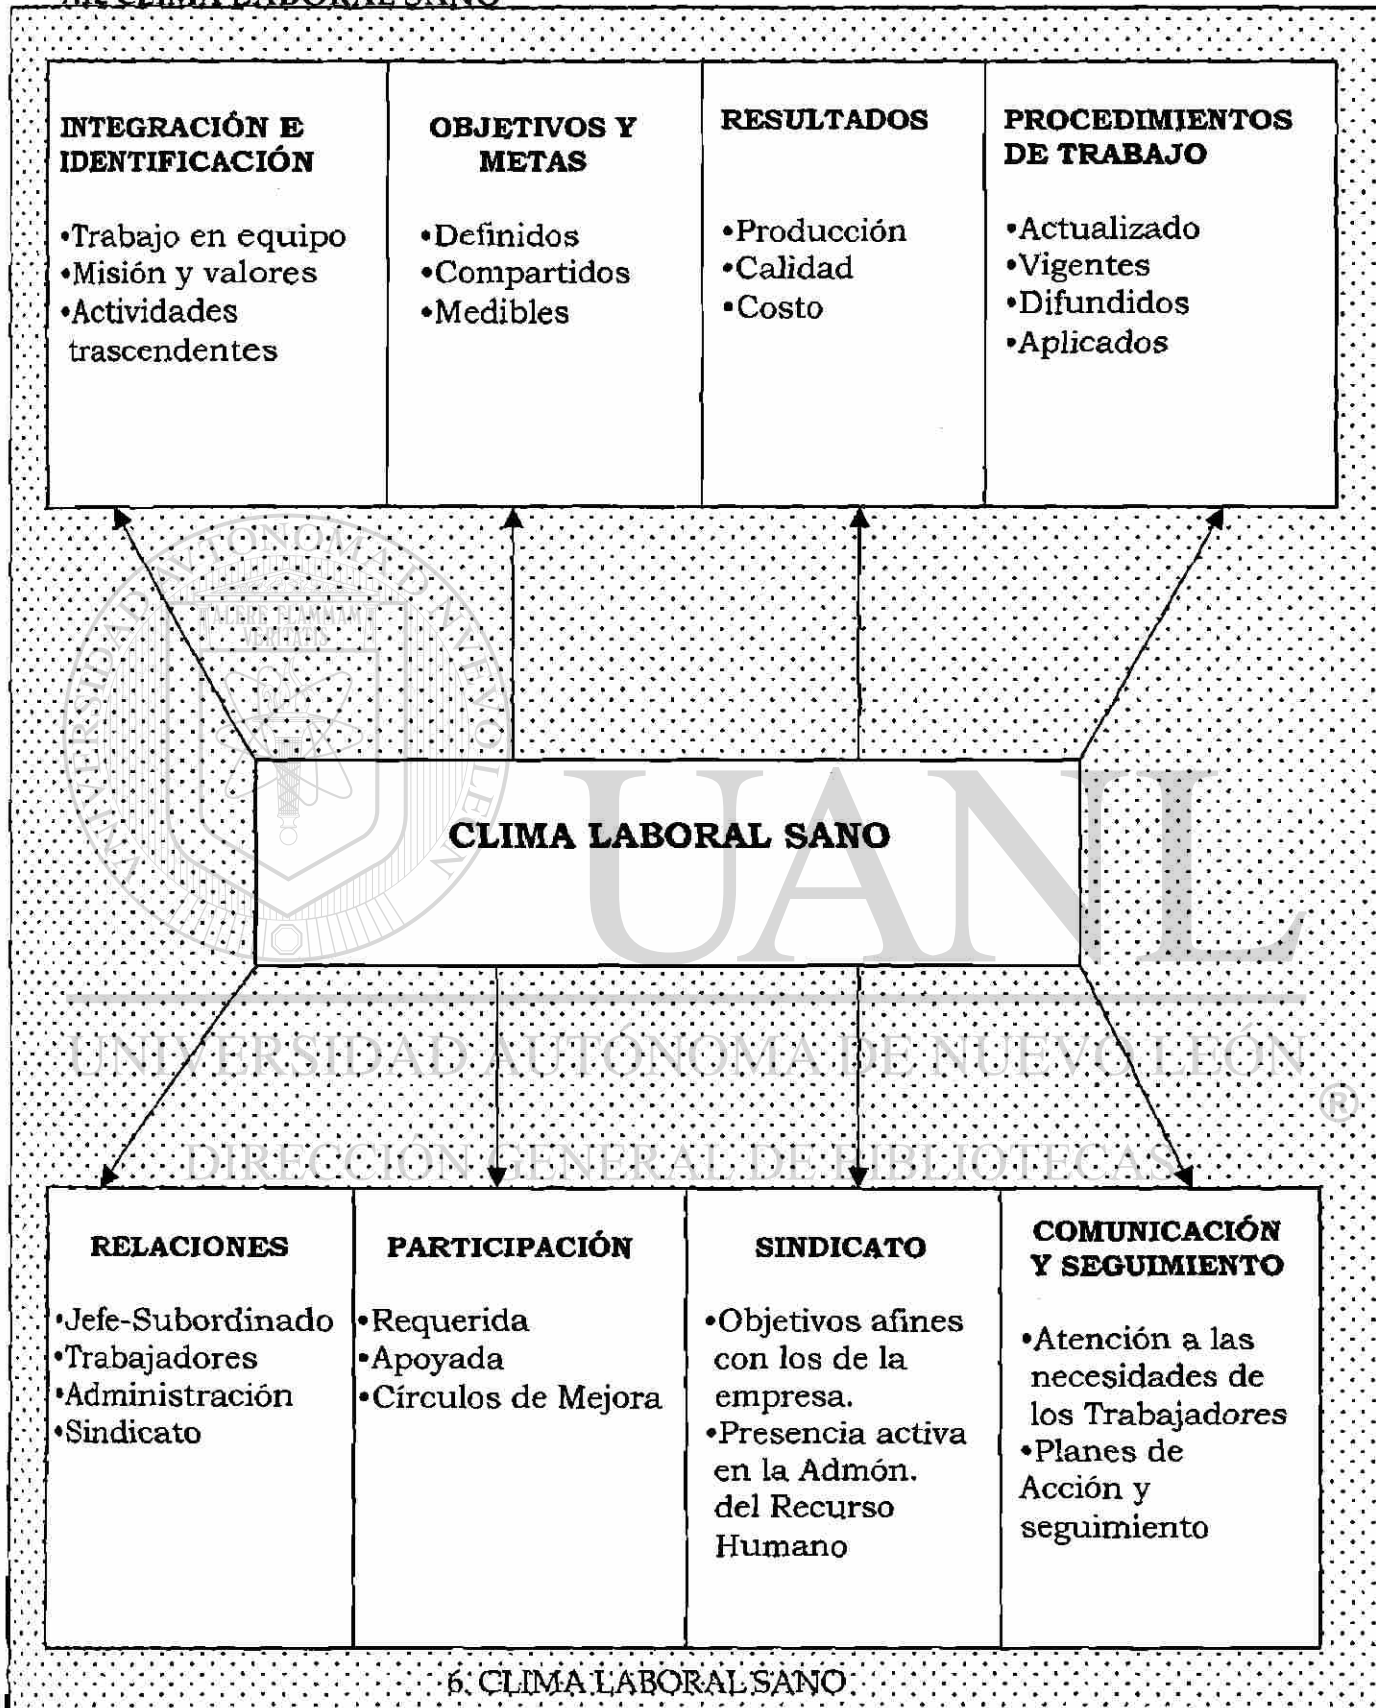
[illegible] CLIMA LABORAL SANO

| INTEGRACIÓN E IDENTIFICACIÓN | OBJETIVOS Y METAS | RESULTADOS | PROCEDIMIENTOS DE TRABAJO |
|---|---|---|---|
| •Trabajo en equipo •Misión y valores •Actividades trascendentes | •Definidos •Compartidos •Medibles | •Producción •Calidad •Costo | •Actualizado •Vigentes •Difundidos •Aplicados |

CLIMA LABORAL SANO

| RELACIONES | PARTICIPACIÓN | SINDICATO | COMUNICACIÓN Y SEGUIMIENTO |
|---|---|---|---|
| •Jefe-Subordinado •Trabajadores •Administración •Sindicato | •Requerida •Apoyada •Círculos de Mejora | •Objetivos afines con los de la empresa. •Presencia activa en la Admón. del Recurso Humano | •Atención a las necesidades de los Trabajadores •Planes de Acción y seguimiento |

UANL
UNIVERSIDAD AUTÓNOMA DE NUEVO LEÓN ®
DIRECCIÓN GENERAL DE BIBLIOTECAS

6. CLIMA LABORAL SANO.